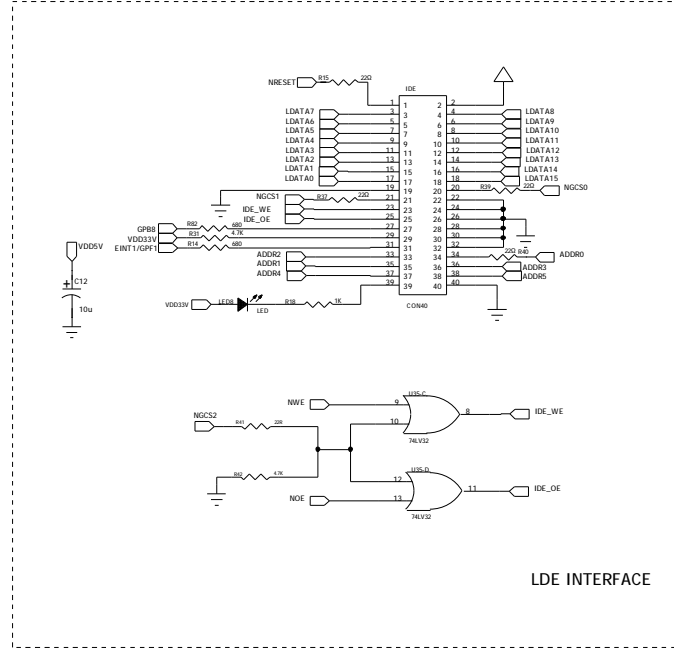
NRESET R15 22Ω
IDE
1 2
LDATA7 3 4 LDATA8
LDATA6 5 6 LDATA9
LDATA5 7 8 LDATA10
LDATA4 9 10 LDATA11
LDATA3 11 12 LDATA12
LDATA2 13 14 LDATA13
LDATA1 15 16 LDATA14
LDATA0 17 18 LDATA15
19 20 R39 22Ω NGCS0
NGCS1 R37 22Ω 21 22
IDE_WE 23 24
IDE_OE 25 26
GPB8 R82 680 27 28
VDD33V R31 4.7K 29 30
EINT1/GPF1 R14 680 31 32
ADDR2 33 34 22Ω R40 ADDR0
ADDR1 35 36 ADDR3
ADDR4 37 38 ADDR5
39 40
VDD33V LED8 LED R18 1K
CON40
VDD5V
C12
10u
NWE 9
U35.C
8 IDE_WE
NGCS2 R41 22R 10
74LV32
U35.D
R42 4.7K 12
11 IDE_OE
NOE 13
74LV32
LDE INTERFACE